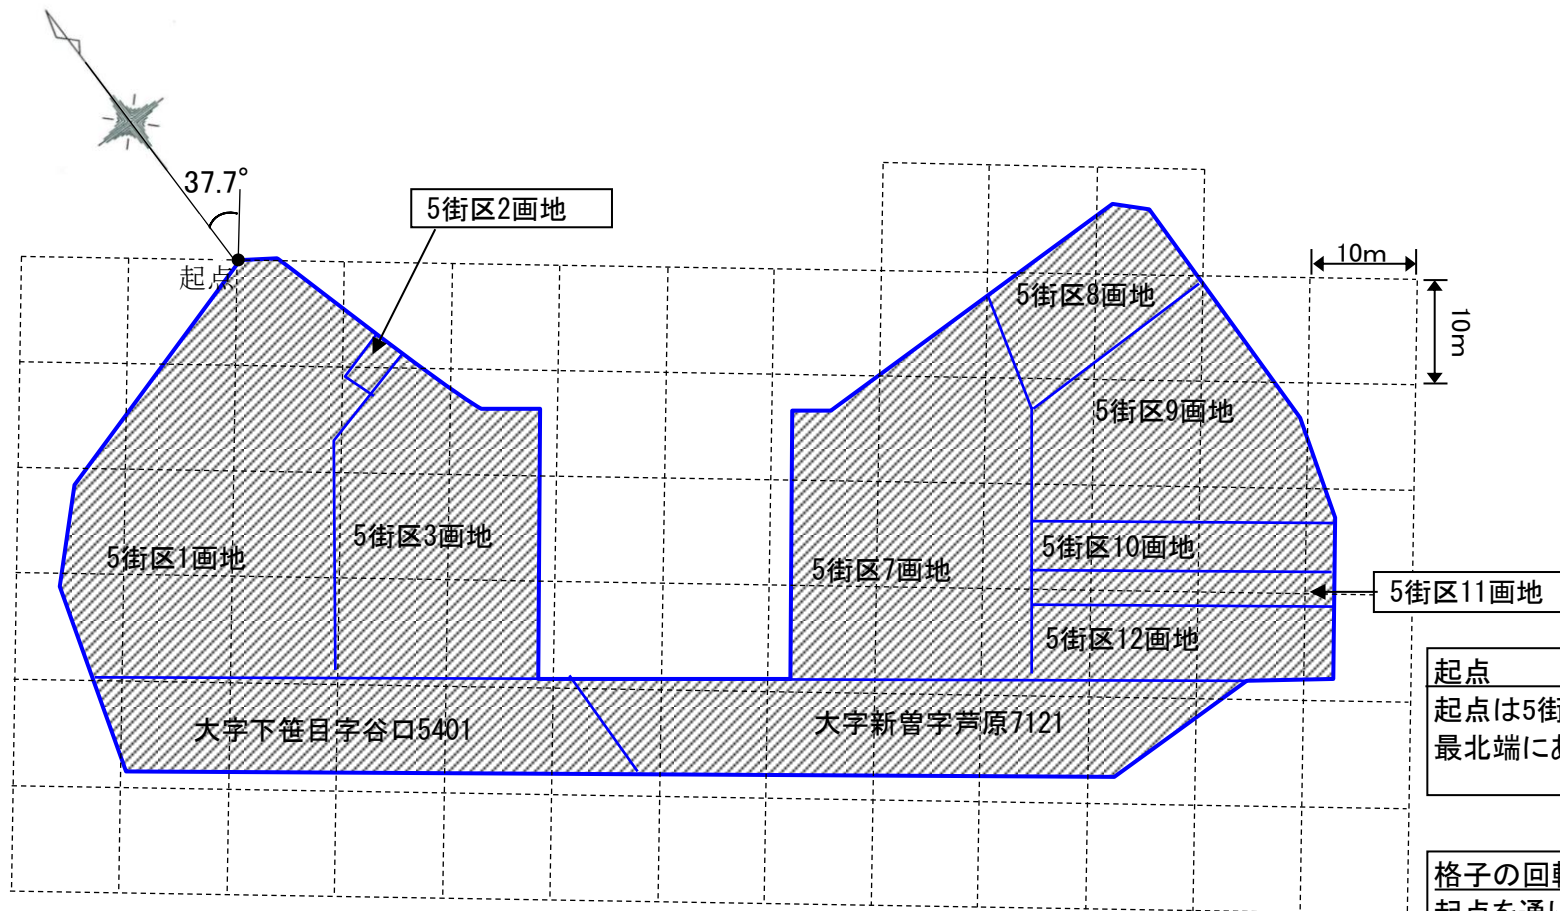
37.7°

起点

5街区2画地

10m

10m

5街区8画地

5街区9画地

5街区1画地

5街区3画地

5街区7画地

5街区10画地

5街区11画地

5街区12画地

大字下笹目字谷ロ5401

大字新曽字芦原7121

起点
起点は5街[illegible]
最北端に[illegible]

格子の回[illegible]
起点を通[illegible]